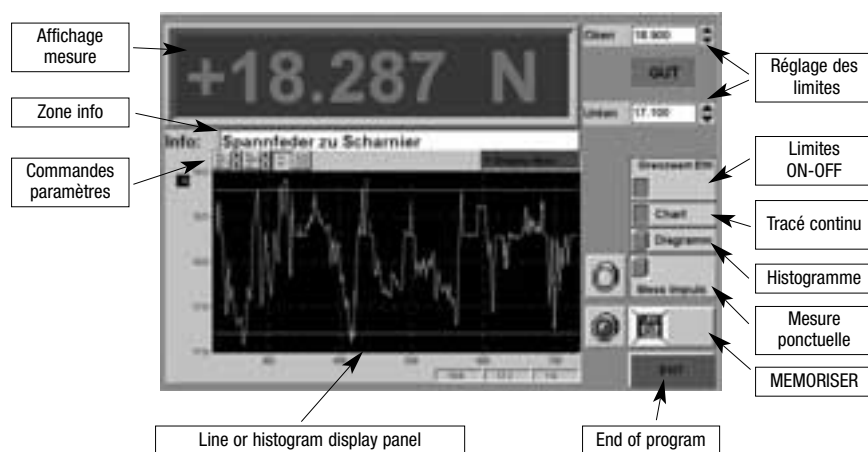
Affichage mesure

+18.287 N

Oben 18.900

GUT

Unten 17.100

Réglage des limites

Zone info

Info: Spannfeder zu Scharnier

Commandes paramètres

Grenzwert EIN

Limites ON-OFF

Chart

Tracé continu

Diagramm

Histogramme

Mess Impuls

Mesure ponctuelle

MEMORISER

EXIT

Line or histogram display panel

End of program